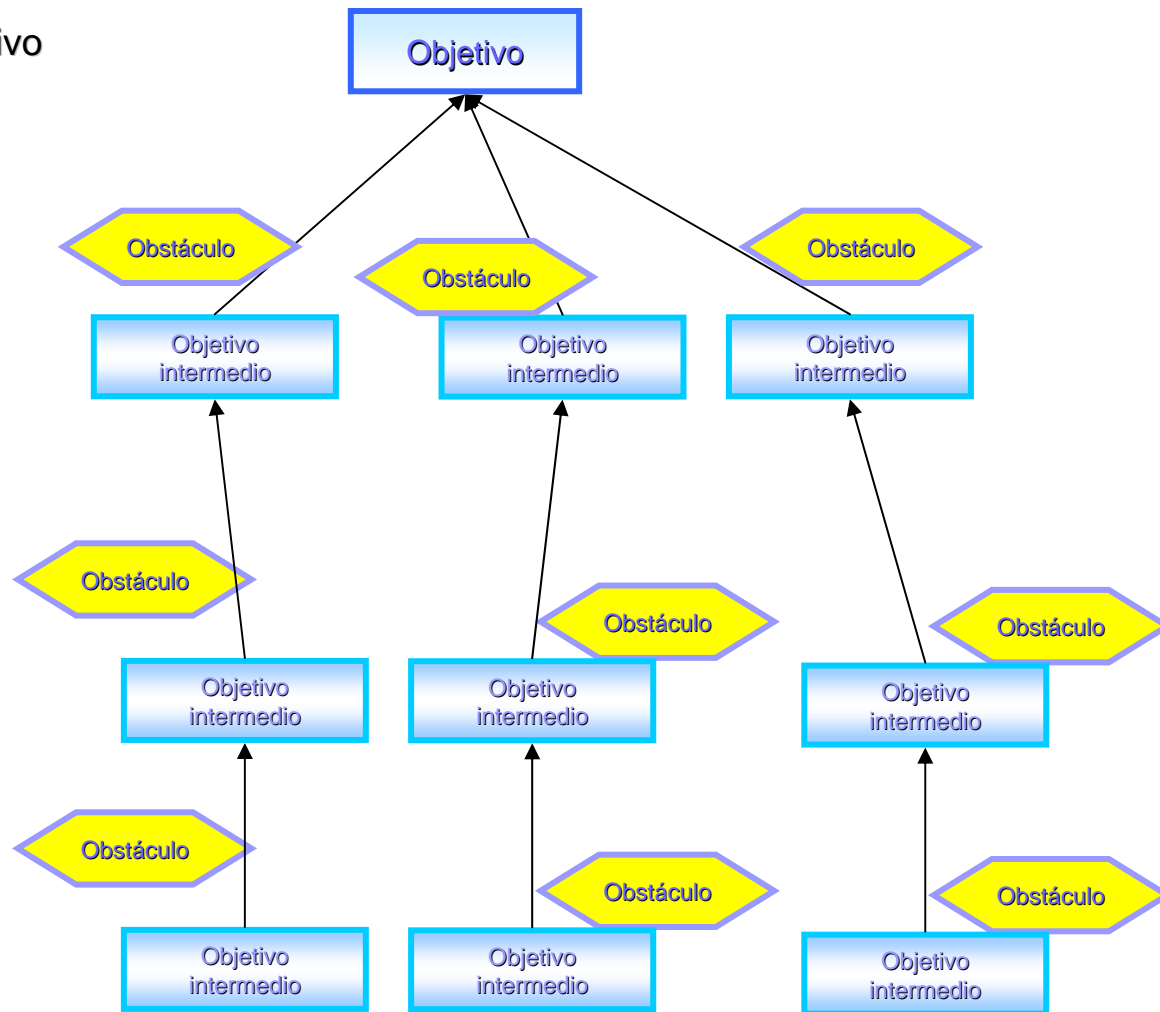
ivo

Objetivo

Obstáculo

Obstáculo

Obstáculo

Objetivo intermedio

Objetivo intermedio

Objetivo intermedio

Obstáculo

Obstáculo

Obstáculo

Objetivo intermedio

Objetivo intermedio

Objetivo intermedio

Obstáculo

Obstáculo

Obstáculo

Objetivo intermedio

Objetivo intermedio

Objetivo intermedio